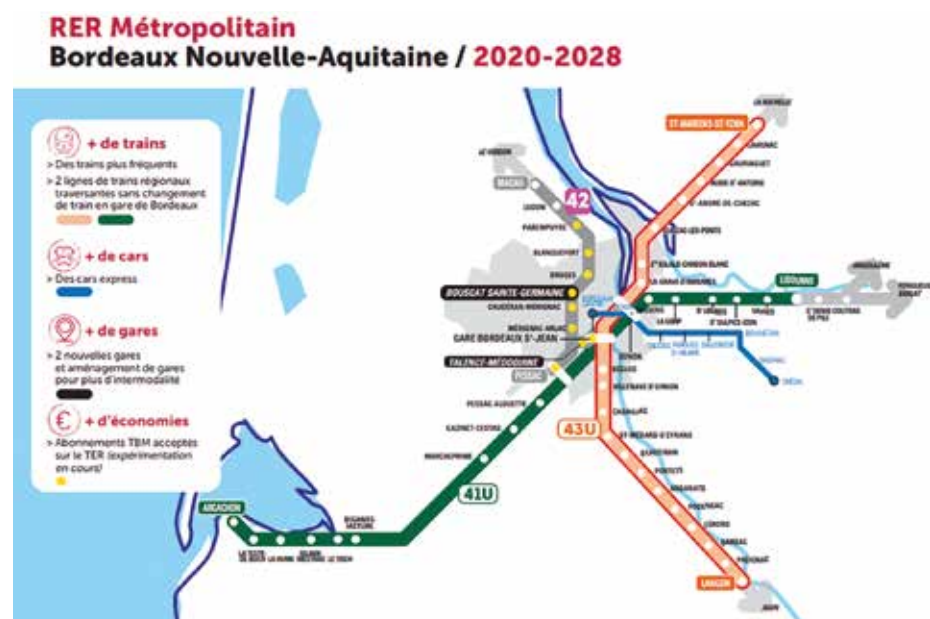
RER Métropolitain
Bordeaux Nouvelle-Aquitaine / 2020-2028

+ de trains
> Des trains plus fréquents
> 2 lignes de trains régionaux traversantes sans changement de train en gare de Bordeaux

+ de cars
> Des cars express

+ de gares
> 2 nouvelles gares et aménagement de gares pour plus d'intermodalité

+ d'économies
> Abonnements TBM acceptés sur le TER (expérimentation en cours)

LA RÉOLE
ST MARIENS ST YZAN
42
MACAU
LE VERDON
LUDON
PAREMPUYRE
BLANQUEFORT
BRUGES
BOUSCAT SAINTE-GERMAINE
CAUDÉRAN-MÉRIGNAC
MÉRIGNAC ARLAC
GARE BORDEAUX S^T-JEAN
TALENCE-MÉDOQUINE
PESSAC
PESSAC ALOUETTE
GAZINET-CESTAS
MARCHEPRIME
BIGANOS FACTURE
ARCACHON
LA TESTE
LA HUME
GUJAN MESTRAS
LE TEICH
41U
43U
LIBOURNE
LANGON
CENON
LA GRAVE D'AMBARÈS
ST SULPICE IZON
VAYRES
BÈGLES
VILLENAVE D'ORNON
CADAUJAC
ST MÉDARD D'EYRANS
BEAUTIRAN
PORTETS
ARBANATS
PODENSAC
CÉRONS
BARSAC
PREIGNAC
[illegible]
CREON
LATRESNE